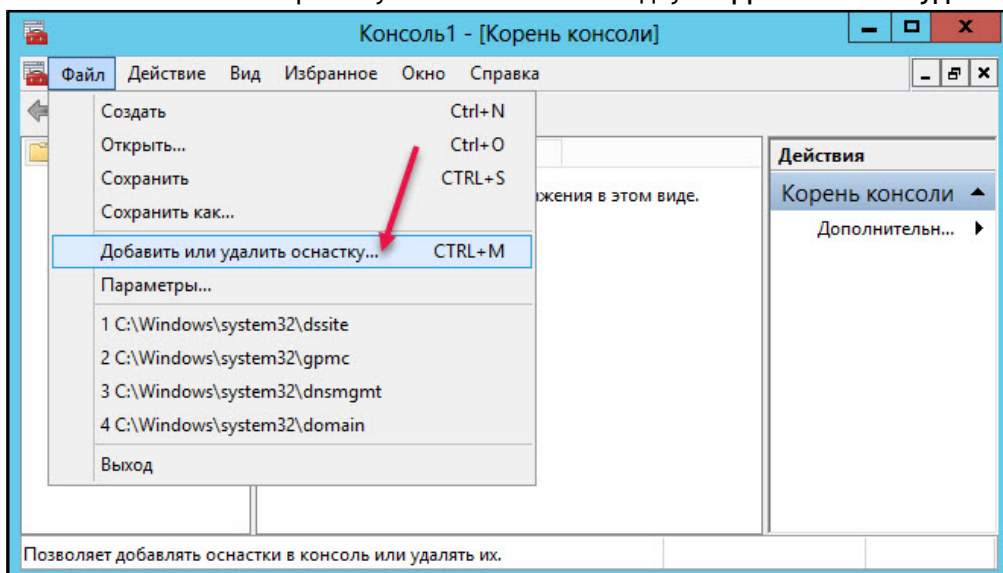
Консоль1 - [Корень консоли]

Файл Действие Вид Избранное Окно Справка

Создать Ctrl+N
Открыть... Ctrl+O
Сохранить CTRL+S
Сохранить как...
Добавить или удалить оснастку... CTRL+M
Параметры...
1 C:\Windows\system32\dssite
2 C:\Windows\system32\gpmc
3 C:\Windows\system32\dnsmgmt
4 C:\Windows\system32\domain
Выход

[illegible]жения в этом виде.

Действия
Корень консоли
Дополнительн...

Позволяет добавлять оснастки в консоль или удалять их.